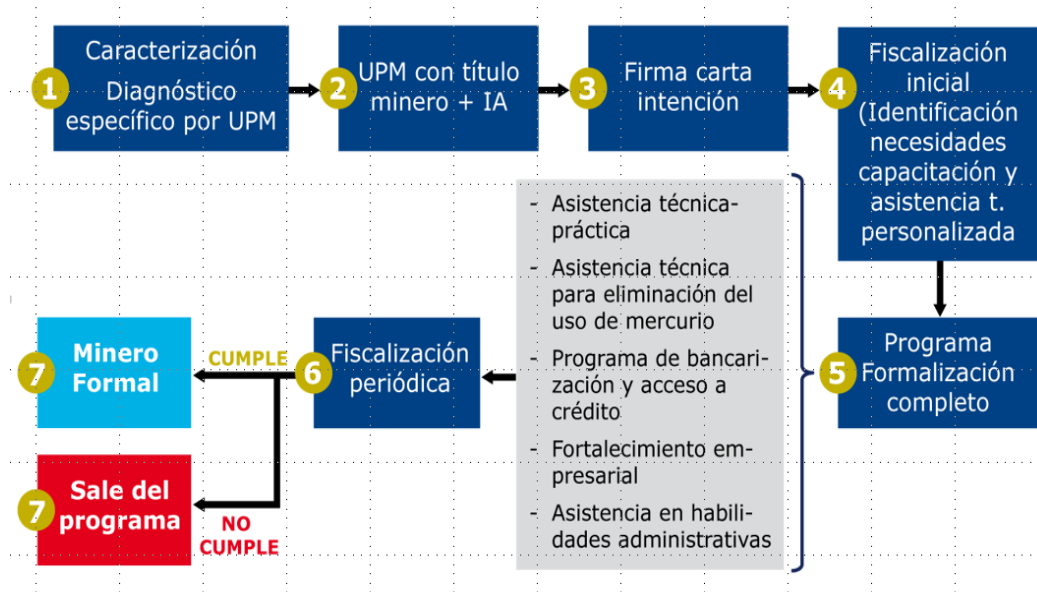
1 Caracterización

Diagnóstico específico por UPM

2 UPM con título minero + IA

3 Firma carta intención

4 Fiscalización inicial (Identificación necesidades capacitación y asistencia t. personalizada

- Asistencia técnica-práctica
- Asistencia técnica para eliminación del uso de mercurio
- Programa de bancarización y acceso a crédito
- Fortalecimiento empresarial
- Asistencia en habilidades administrativas

5 Programa Formalización completo

6 Fiscalización periódica

CUMPLE

7 Minero Formal

NO CUMPLE

7 Sale del programa